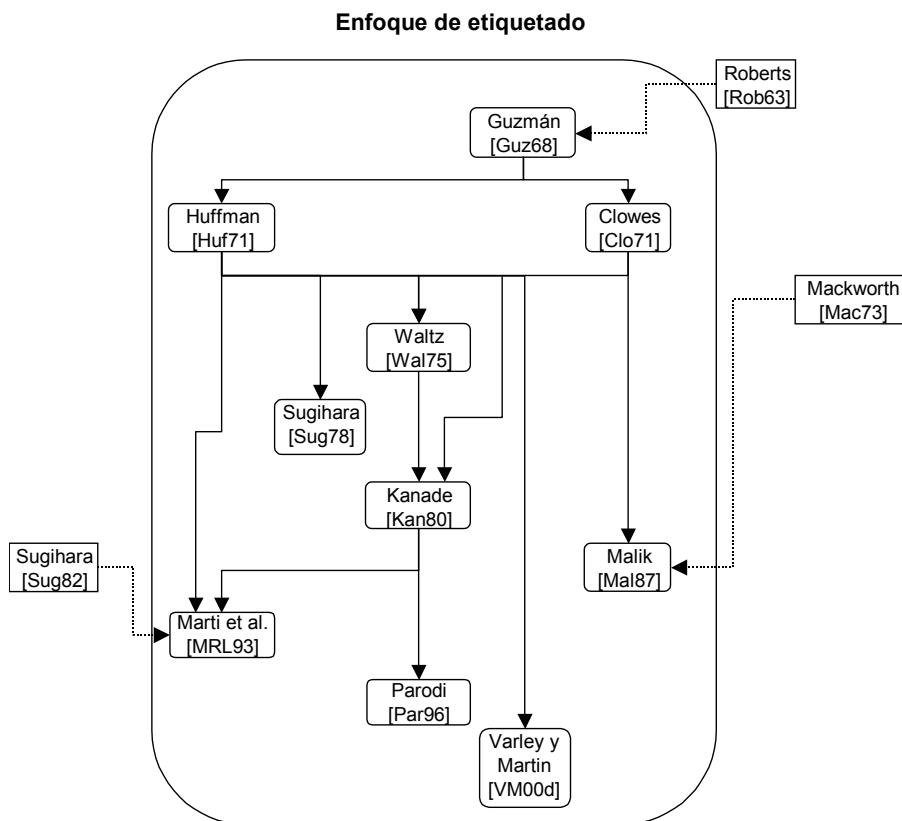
Enfoque de etiquetado

Roberts
[Rob63]

Guzmán
[Guz68]

Huffman
[Huf71]

Clowes
[Clo71]

Mackworth
[Mac73]

Waltz
[Wal75]

Sugihara
[Sug78]

Kanade
[Kan80]

Sugihara
[Sug82]

Malik
[Mal87]

Marti et al.
[MRL93]

Parodi
[Par96]

Varley y
Martin
[VM00d]